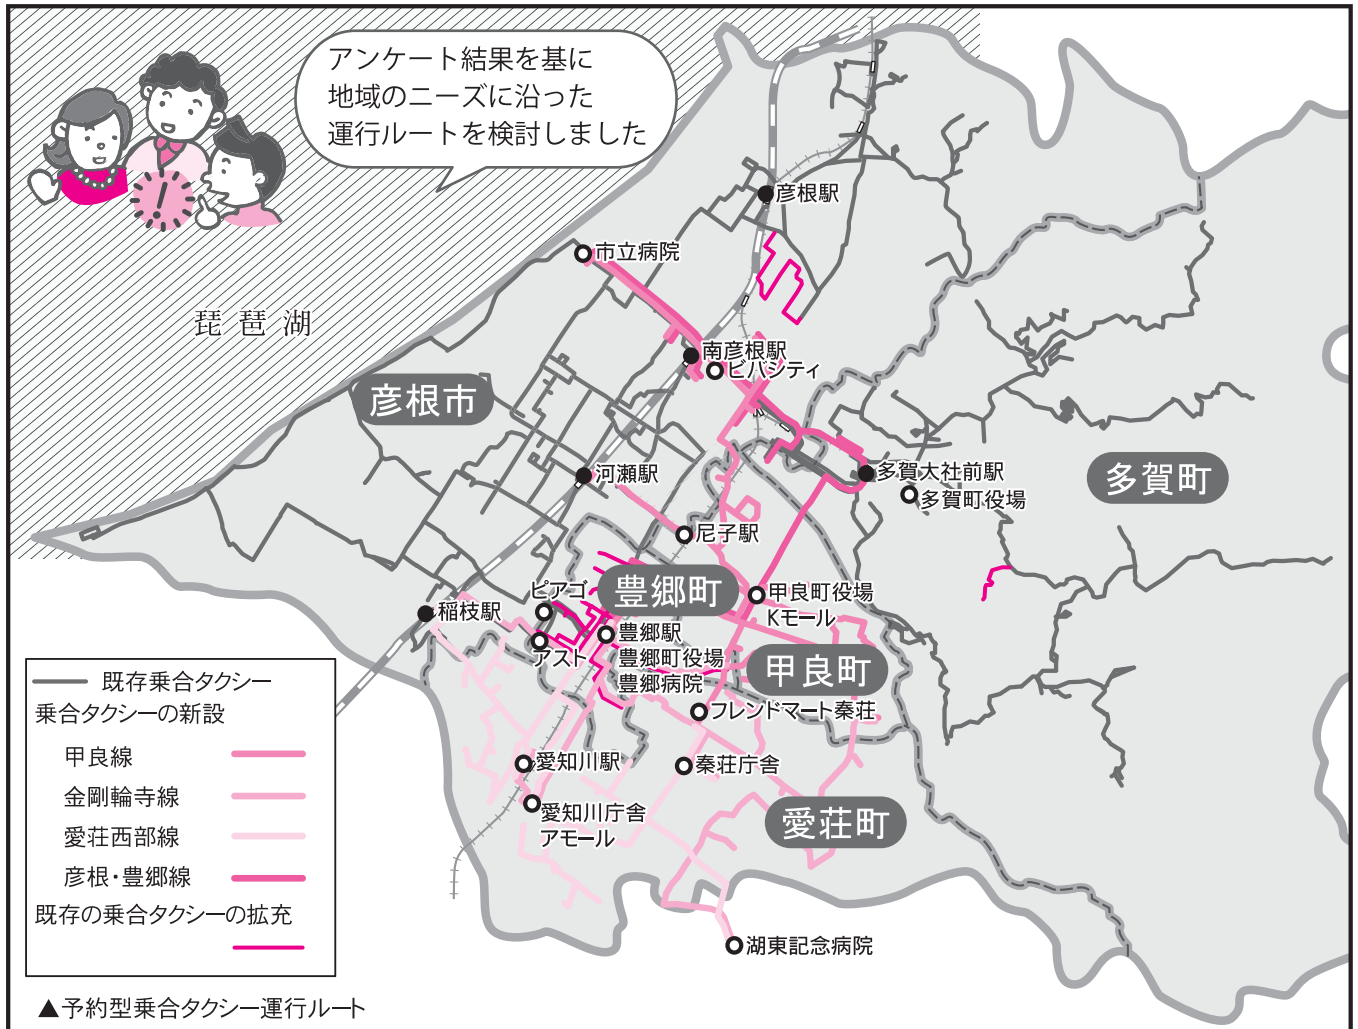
アンケート結果を基に
地域のニーズに沿った
運行ルートを検討しました

琵琶湖

彦根市

彦根駅

市立病院

南彦根駅

ビバシティ

河瀬駅

多賀大社前駅

多賀町役場

多賀町

尼子駅

ピアゴ

豊郷町

甲良町役場

Kモール

稲枝駅

豊郷駅

アスト

豊郷町役場

豊郷病院

甲良町

フレンドマート秦荘

愛知川駅

秦荘庁舎

愛知川庁舎

アモール

愛荘町

湖東記念病院

既存乗合タクシー
乗合タクシーの新設
甲良線
金剛輪寺線
愛荘西部線
彦根・豊郷線
既存の乗合タクシーの拡充

▲予約型乗合タクシー運行ルート